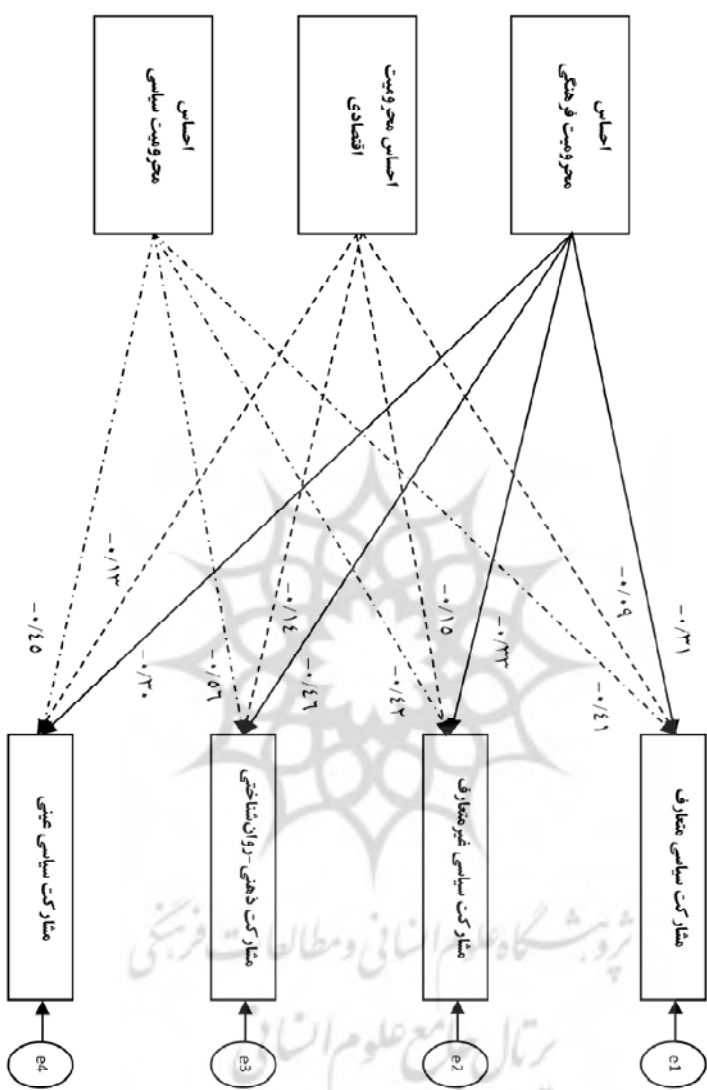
احساس محرومیت فرهنگی

احساس محرومیت اقتصادی

احساس محرومیت سیاسی

-۰/۳۱

-۰/۰۹

-۰/۴۱

-۰/۳۳

-۰/۱۵

-۰/۴۲

-۰/۴۶

-۰/۱۴

-۰/۵۶

-۰/۳۰

-۰/۱۳

-۰/۴۵

مشارکت سیاسی متعارف

مشارکت سیاسی غیرمتعارف

مشارکت ذهنی-روان‌شناختی

مشارکت سیاسی عینی

e1

e2

e3

e4

پژوهشگاه علوم انسانی و مطالعات فرهنگی

پرتال جامع علوم انسانی